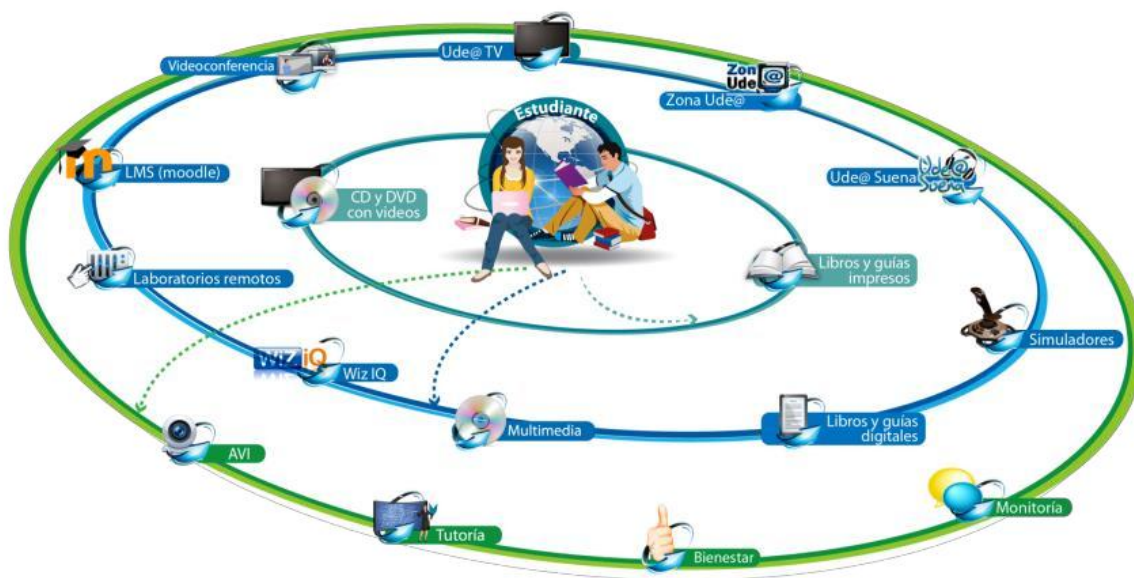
Videoconferencia

Ude@ TV

Zon Ude @

Zona Ude@

Estudiante

LMS (moodle)

CD y DVD con videos

Ude@ Suena

Ude@ Suena

Laboratorios remotos

Libros y guías impresos

Simuladores

WiZIQ

Wiz IQ

Multimedia

Libros y guías digitales

AVI

Monitoría

Tutoría

Bienestar